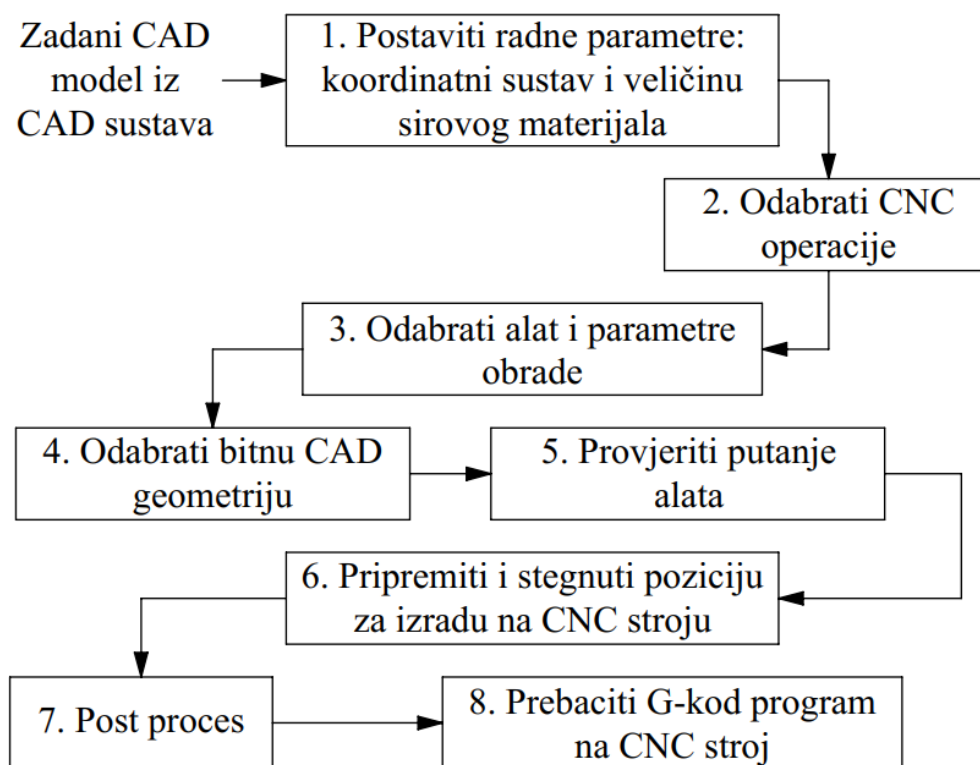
Zadani CAD model iz CAD sustava

1. Postaviti radne parametre: koordinatni sustav i veličinu sirovog materijala

2. Odabrati CNC operacije

3. Odabrati alat i parametre obrade

4. Odabrati bitnu CAD geometriju

5. Provjeriti putanje alata

6. Pripremiti i stegnuti poziciju za izradu na CNC stroju

7. Post proces

8. Prebaciti G-kod program na CNC stroj